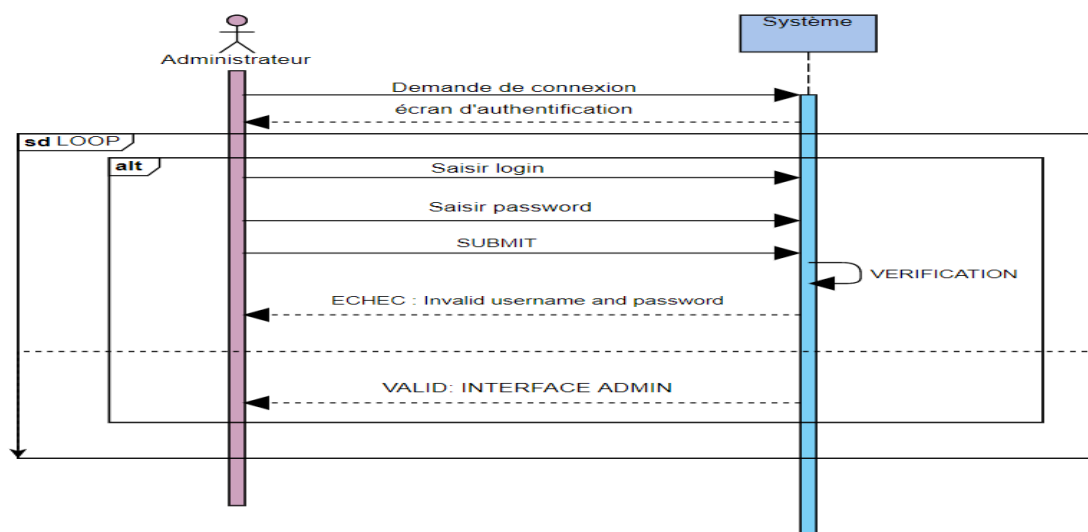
Administrateur

Système

Demande de connexion

écran d'authentification

sd LOOP

alt

Saisir login

Saisir password

SUBMIT

VERIFICATION

ECHEC : Invalid username and password

VALID: INTERFACE ADMIN